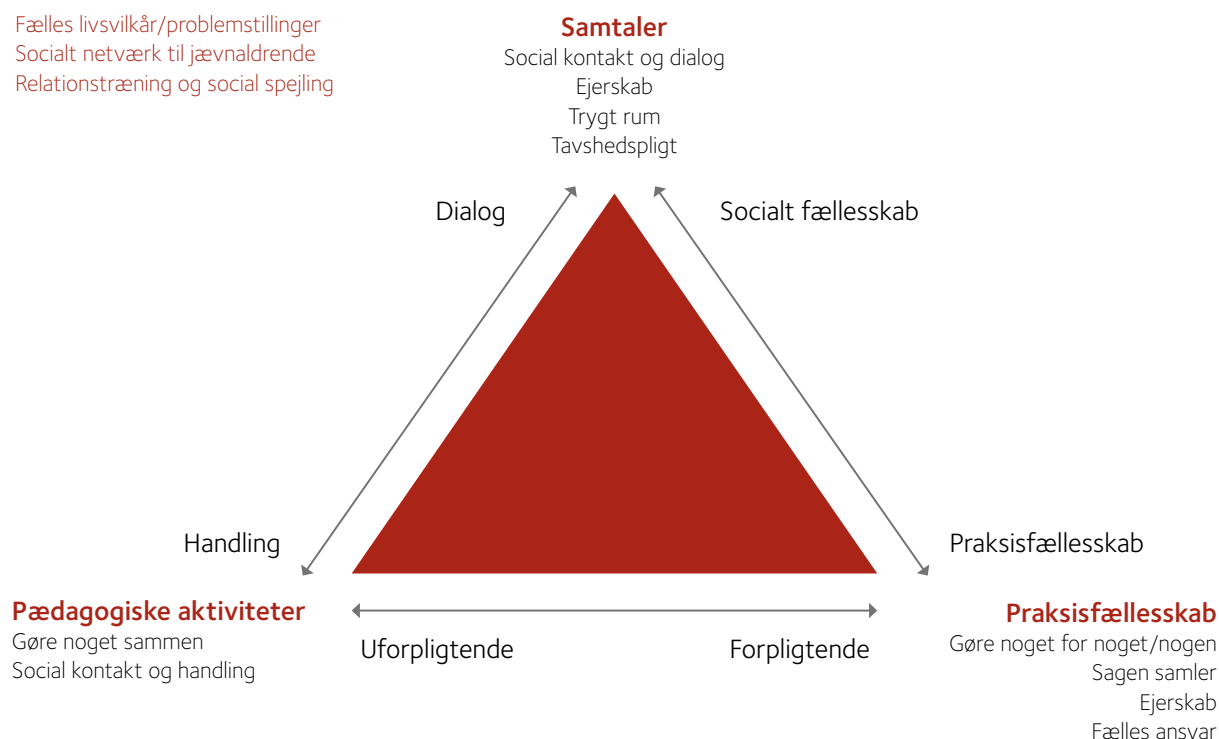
Fælles livsvilkår/problemstillinger
Socialt netværk til jævnaldrende
Relationstræning og social spejling

Samtaler
Social kontakt og dialog
Ejerskab
Trygt rum
Tavshedspligt

Dialog

Socialt fællesskab

Handling

Praksisfællesskab

Pædagogiske aktiviteter
Gøre noget sammen
Social kontakt og handling

Uforpligtende

Forpligtende

Praksisfællesskab
Gøre noget for noget/nogen
Sagen samler
Ejerskab
Fælles ansvar